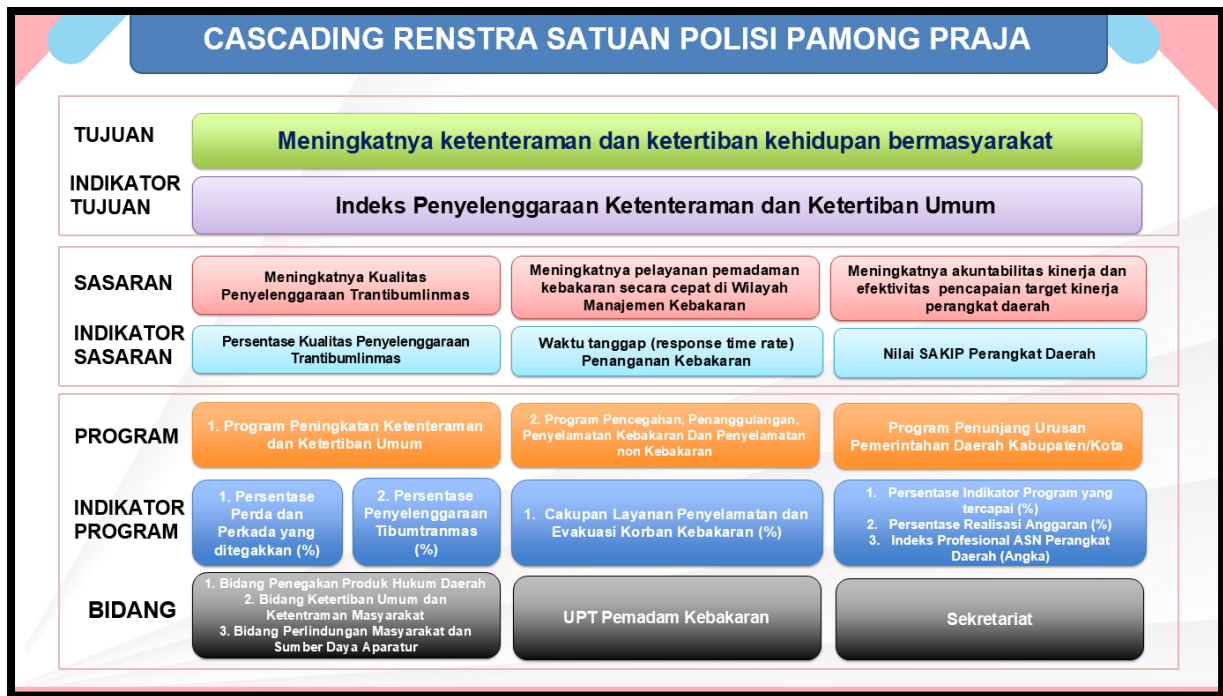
CASCADING RENSTRA SATUAN POLISI PAMONG PRAJA

TUJUAN

Meningkatnya ketenteraman dan ketertiban kehidupan bermasyarakat

INDIKATOR TUJUAN

Indeks Penyelenggaraan Ketenteraman dan Ketertiban Umum

SASARAN

Meningkatnya Kualitas Penyelenggaraan Trantibumlinmas

Meningkatnya pelayanan pemadaman kebakaran secara cepat di Wilayah Manajemen Kebakaran

Meningkatnya akuntabilitas kinerja dan efektivitas pencapaian target kinerja perangkat daerah

INDIKATOR SASARAN

Persentase Kualitas Penyelenggaraan Trantibumlinmas

Waktu tanggap (response time rate) Penanganan Kebakaran

Nilai SAKIP Perangkat Daerah

PROGRAM

1. Program Peningkatan Ketenteraman dan Ketertiban Umum

2. Program Pencegahan, Penanggulangan, Penyelamatan Kebakaran Dan Penyelamatan non Kebakaran

Program Penunjang Urusan Pemerintahan Daerah Kabupaten/Kota

INDIKATOR PROGRAM

1. Persentase Perda dan Perkada yang ditegakkan (%)

2. Persentase Penyelenggaraan Tibumtranmas (%)

1. Cakupan Layanan Penyelamatan dan Evakuasi Korban Kebakaran (%)

1. Persentase Indikator Program yang tercapai (%)
2. Persentase Realisasi Anggaran (%)
3. Indeks Profesional ASN Perangkat Daerah (Angka)

BIDANG

1. Bidang Penegakan Produk Hukum Daerah
2. Bidang Ketertiban Umum dan Ketentraman Masyarakat
3. Bidang Perlindungan Masyarakat dan Sumber Daya Aparatur

UPT Pemadam Kebakaran

Sekretariat